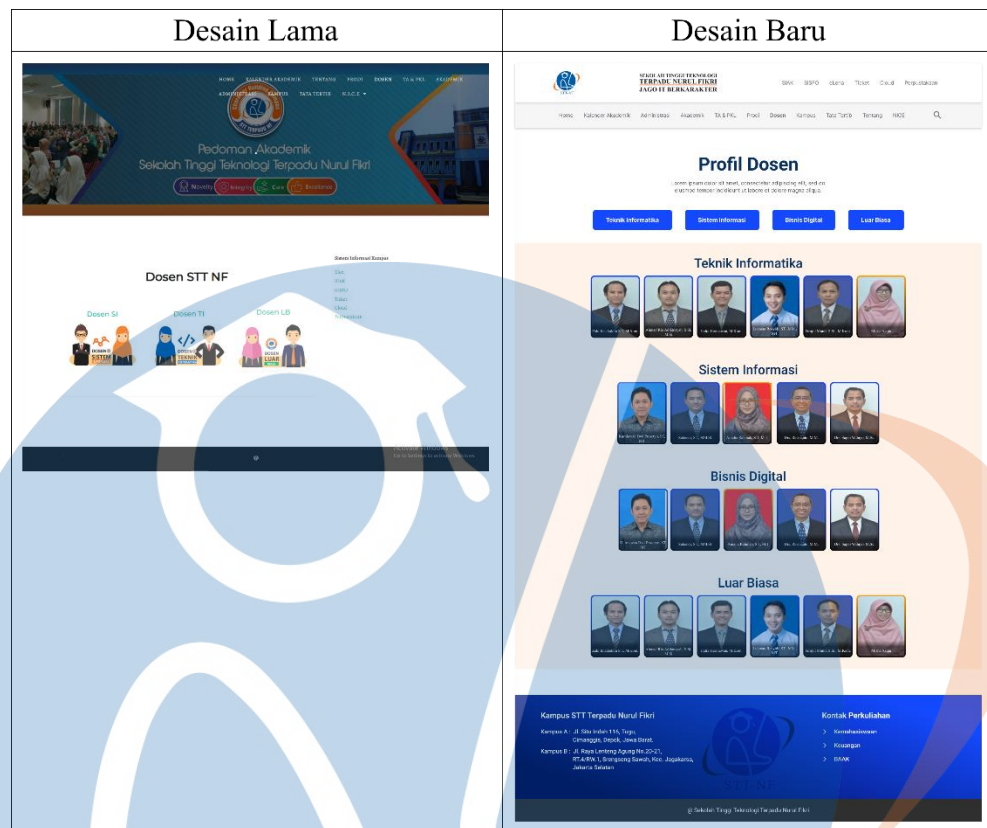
| Desain Lama | Desain Baru |
|---|---|
| HOME KALENDER AKADEMIK TENTANG PRODI DOSEN TA & PKL AKADEMIK ADMINISTRASI KAMPUS TATA TERTIB R.A.C.E<br>Pedoman Akademik<br>Sekolah Tinggi Teknologi Terpadu Nurul Fikri<br>Novelty Integrity Care Excellence<br>Dosen STT NF<br>Sistem Informasi Kampus<br>Dosen SI<br>Dosen TI<br>Dosen LB | SEKOLAH TINGGI TEKNOLOGI TERPADU NURUL FIKRI JAGO IT BERKARAKTER<br>SIAK SISFO eLena Ticket Cloud Perpustakaan<br>Home Kalender Akademik Administrasi Akademik TA & PKL Prodi Dosen Kampus Tata Tertib Tentang RACE<br>Profil Dosen<br>Teknik Informatika Sistem Informasi Bisnis Digital Luar Biasa<br>Teknik Informatika<br>Sistem Informasi<br>Bisnis Digital<br>Luar Biasa<br>Kampus STT Terpadu Nurul Fikri<br>Kampus A : Jl. Situ Indah 116, Tugu, Cimanggis, Depok, Jawa Barat.<br>Kampus B : Jl. Raya Lenteng Agung No.20-21, RT.4/RW.1, Srengseng Sawah, Kec. Jagakarsa, Jakarta Selatan<br>Kontak Perkuliahan<br>Kemahasiswaan<br>Keuangan<br>BAAK<br>© Sekolah Tinggi Teknologi Terpadu Nurul Fikri |